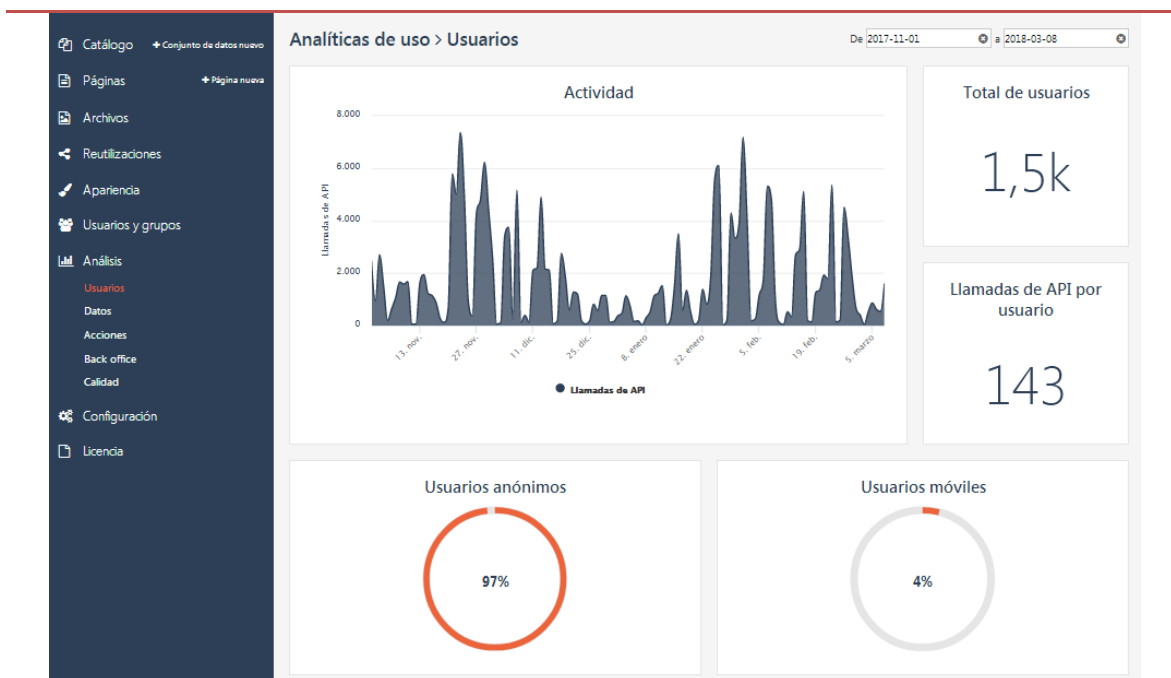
Catálogo + Conjunto de datos nuevo
Páginas + Página nueva
Archivos
Reutilizaciones
Apariencia
Usuarios y grupos
Análisis
Usuarios
Datos
Acciones
Back office
Calidad
Configuración
Licencia

Analíticas de uso > Usuarios

De 2017-11-01 a 2018-03-08

Actividad

8.000
6.000
4.000
2.000
0

Llamadas de API

13. nov.
27. nov.
11. dic.
25. dic.
8. enero
22. enero
5. feb.
19. feb.
5. marzo

Llamadas de API

Total de usuarios

1,5k

Llamadas de API por usuario

143

Usuarios anónimos

97%

Usuarios móviles

4%